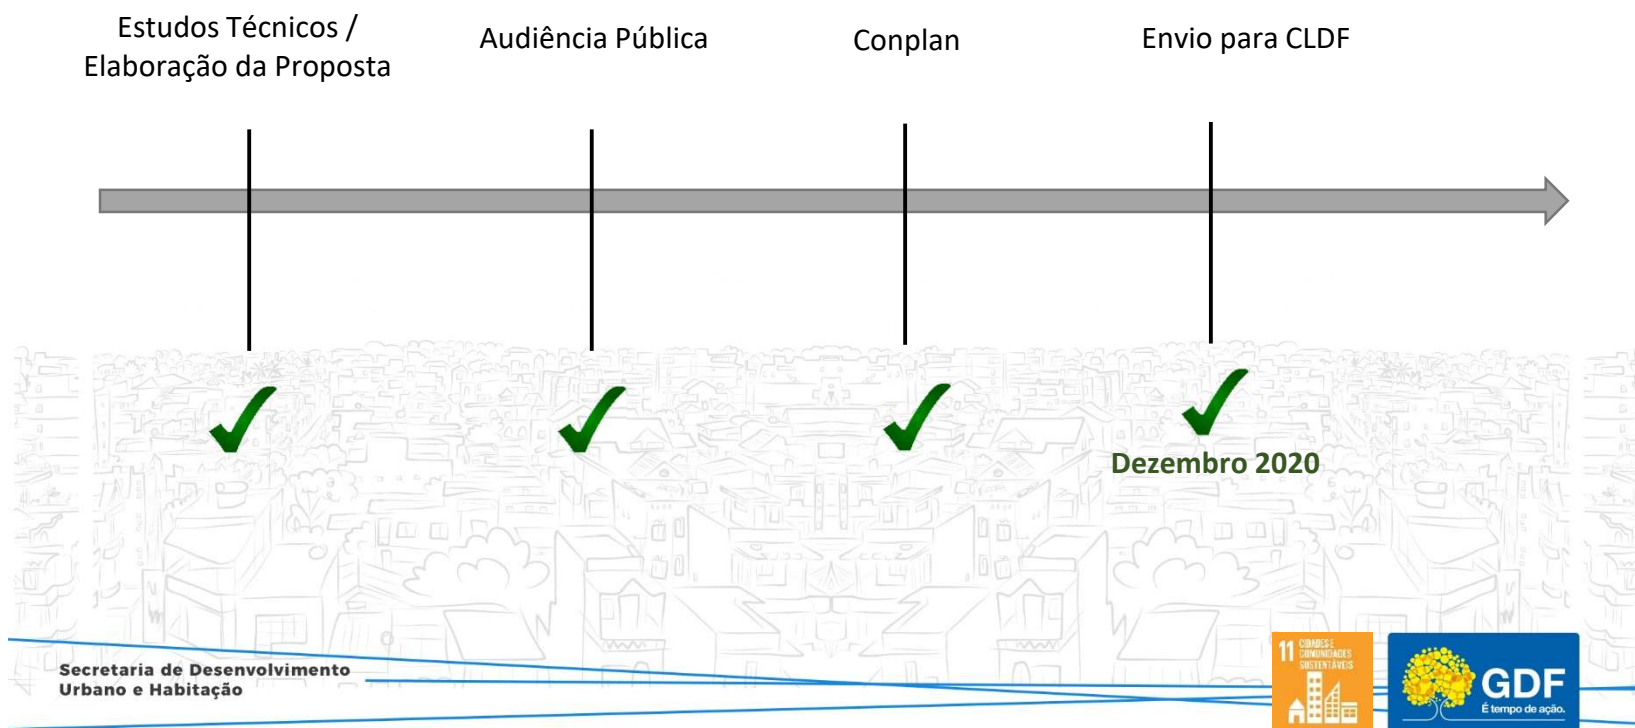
Estudos Técnicos / Elaboração da Proposta

Audiência Pública

Conplan

Envio para CLDF

Dezembro 2020

Secretaria de Desenvolvimento Urbano e Habitação

11 CIDADES E COMUNIDADES SUSTENTÁVEIS

GDF
É tempo de ação.